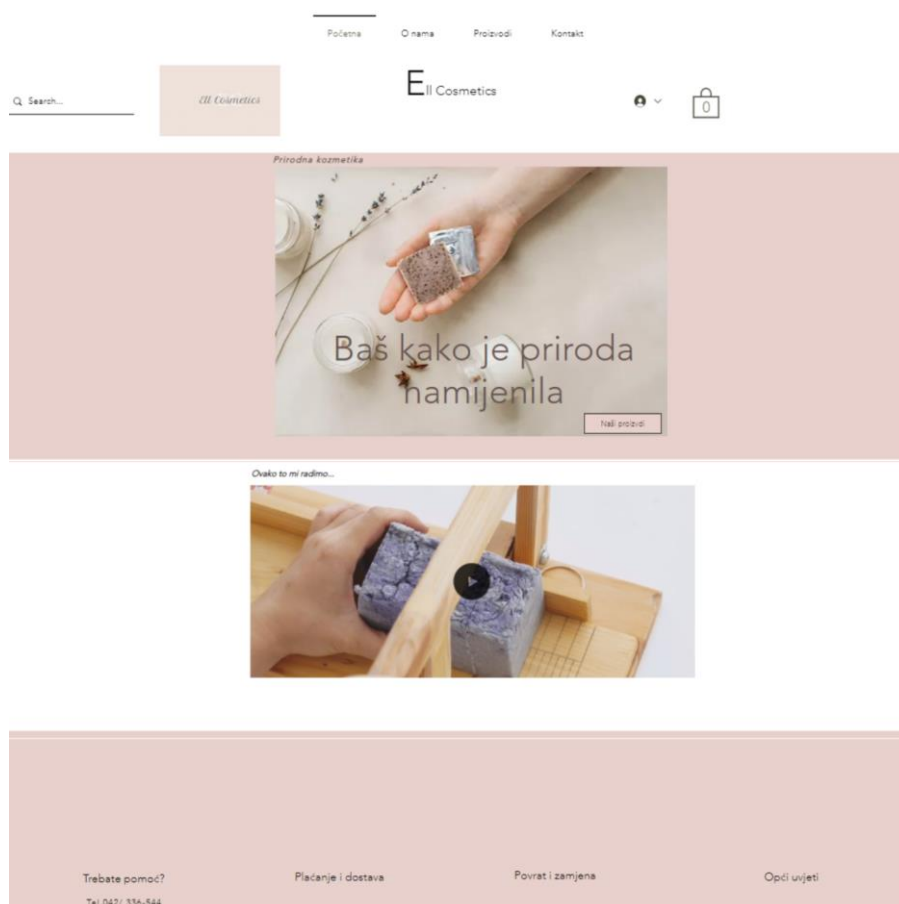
Početna O nama Proizvodi Kontakt

Search...

Ell Cosmetics

Ell Cosmetics

0

Prirodna kozmetika

Baš kako je priroda namijenila

Naši proizvodi

Ovako to mi radimo...

Trebate pomoć?

Tel 042/ 336-544

Plaćanje i dostava

Povrat i zamjena

Opći uvjeti